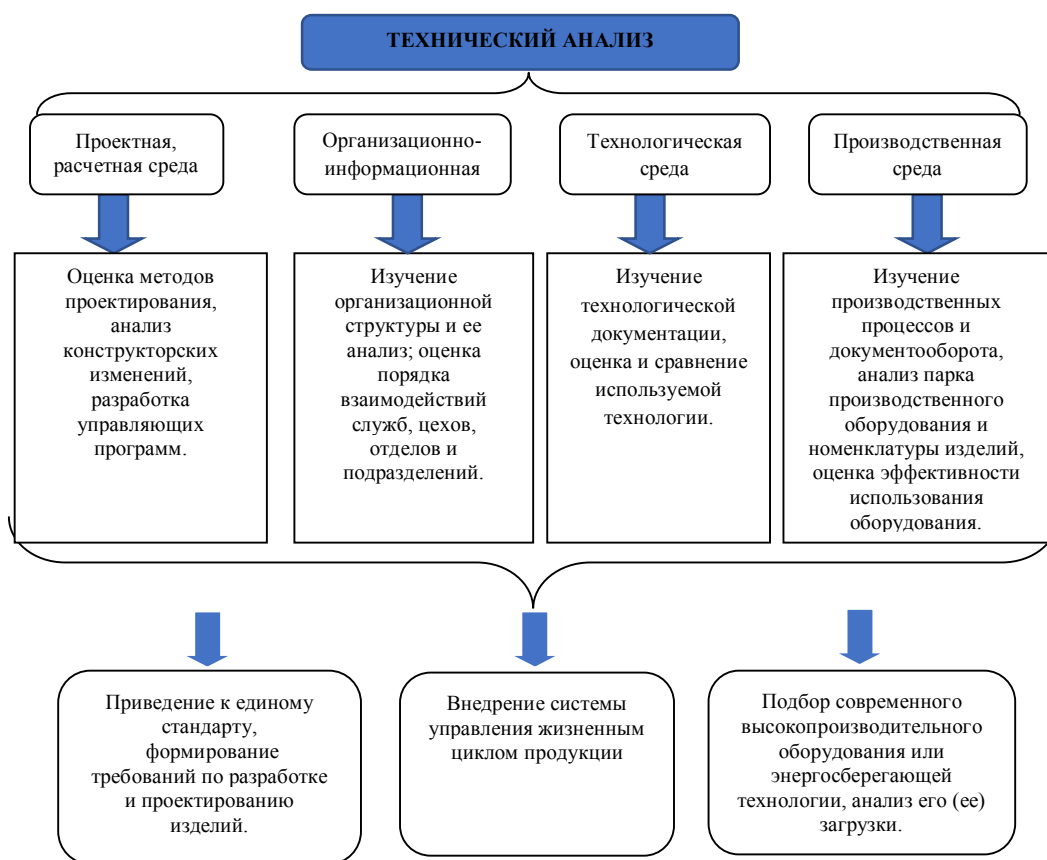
ТЕХНИЧЕСКИЙ АНАЛИЗ

Проектная, расчетная среда

Организационно-информационная

Технологическая среда

Производственная среда

Оценка методов проектирования, анализ конструкторских изменений, разработка управляющих программ.

Изучение организационной структуры и ее анализ; оценка порядка взаимодействий служб, цехов, отделов и подразделений.

Изучение технологической документации, оценка и сравнение используемой технологии.

Изучение производственных процессов и документооборота, анализ парка производственного оборудования и номенклатуры изделий, оценка эффективности использования оборудования.

Приведение к единому стандарту, формирование требований по разработке и проектированию изделий.

Внедрение системы управления жизненным циклом продукции

Подбор современного высокопроизводительного оборудования или энергосберегающей технологии, анализ его (ее) загрузки.